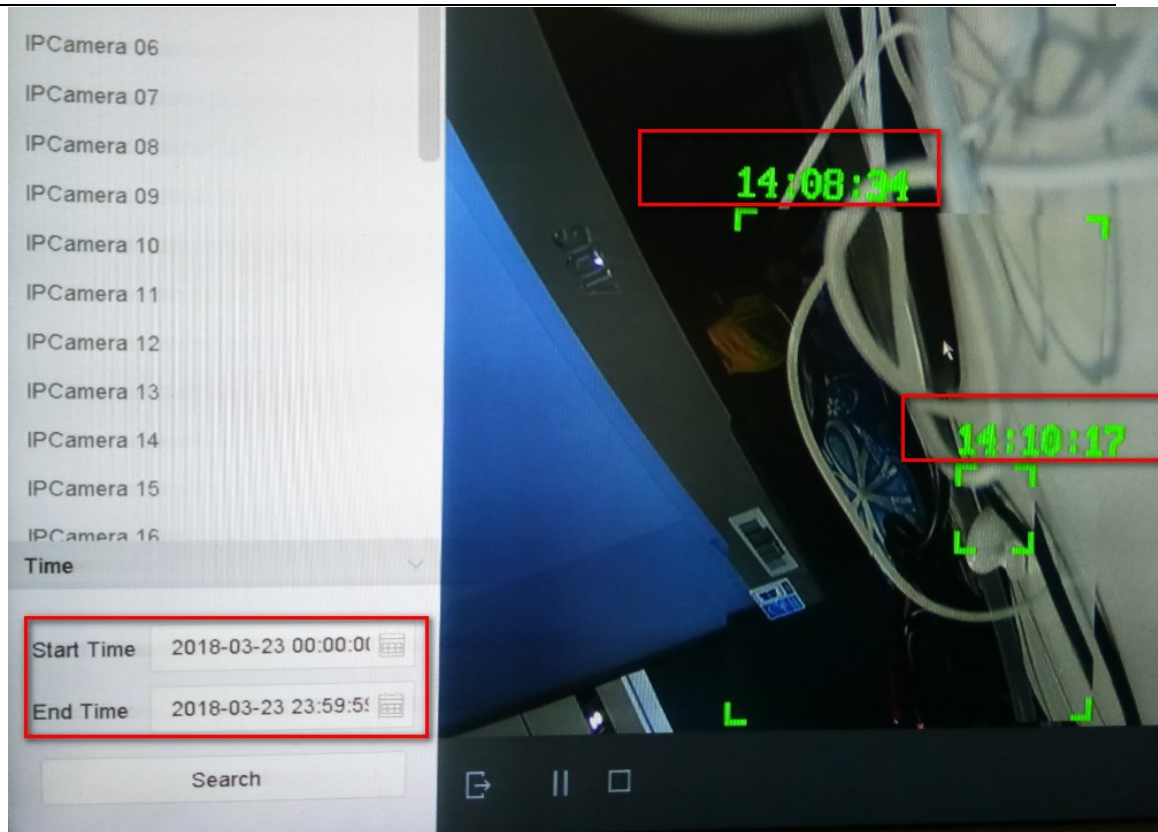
IPCamera 06
IPCamera 07
IPCamera 08
IPCamera 09
IPCamera 10
IPCamera 11
IPCamera 12
IPCamera 13
IPCamera 14
IPCamera 15
IPCamera 16

Time

Start Time 2018-03-23 00:00:0(

End Time 2018-03-23 23:59:5!

Search

14:08:34

14:10:17